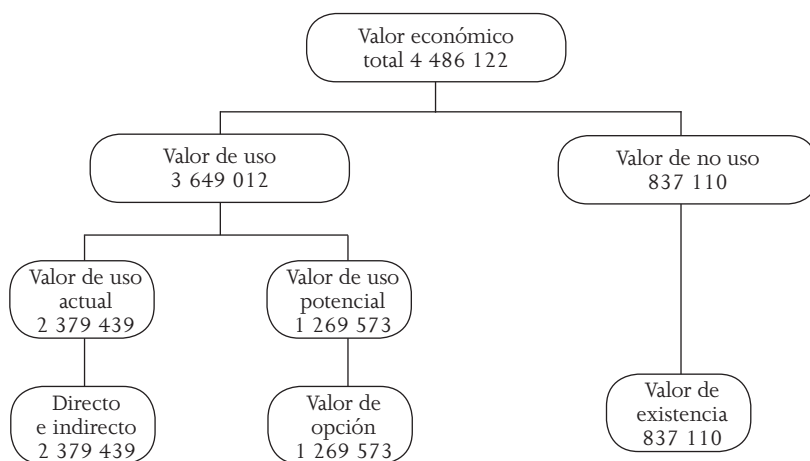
Valor económico total 4 486 122

Valor de uso 3 649 012

Valor de no uso 837 110

Valor de uso actual 2 379 439

Valor de uso potencial 1 269 573

Directo e indirecto 2 379 439

Valor de opción 1 269 573

Valor de existencia 837 110